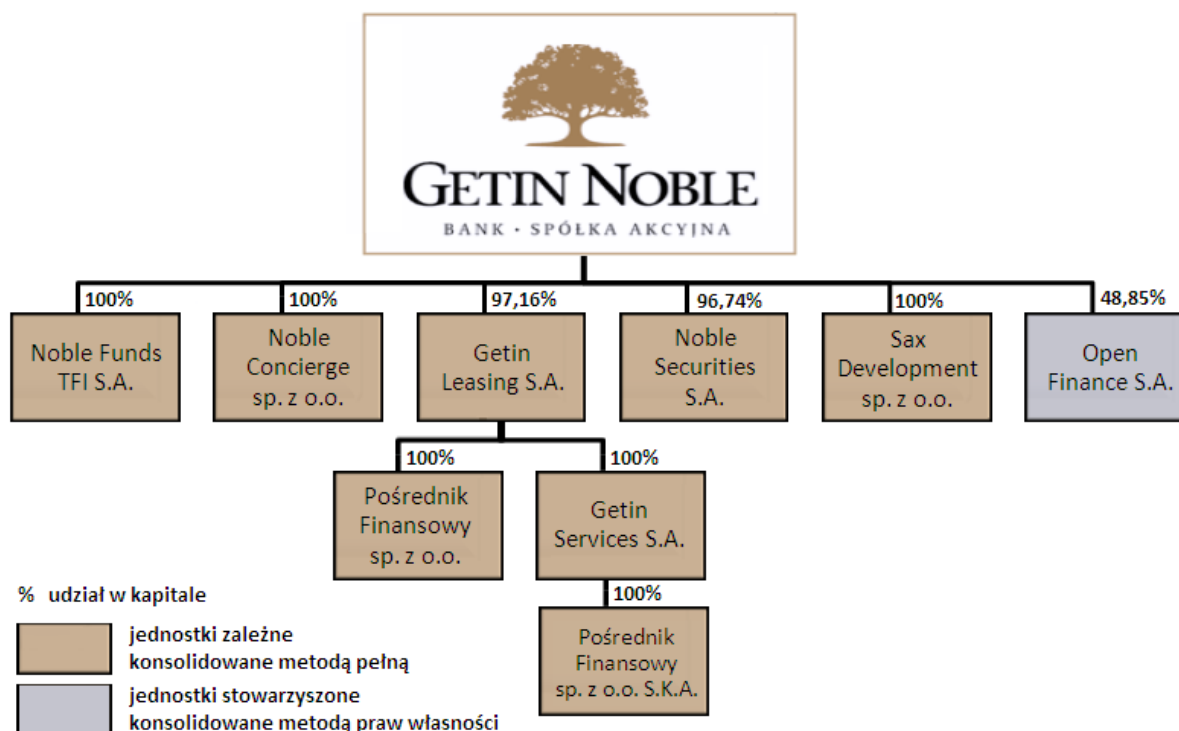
GETIN NOBLE
BANK · SPÓŁKA AKCYJNA

100%
Noble Funds TFI S.A.

100%
Noble Concierge sp. z o.o.

97,16%
Getin Leasing S.A.

96,74%
Noble Securities S.A.

100%
Sax Development sp. z o.o.

48,85%
Open Finance S.A.

100%
Pośrednik Finansowy sp. z o.o.

100%
Getin Services S.A.

100%
Pośrednik Finansowy sp. z o.o. S.K.A.

% udział w kapitale

jednostki zależne konsolidowane metodą pełną

jednostki stowarzyszone konsolidowane metodą praw własności